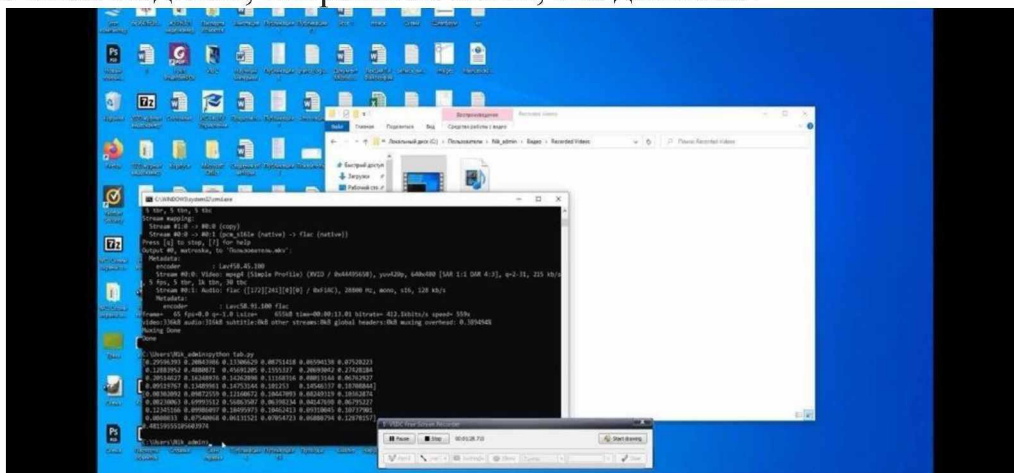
C:\WINDOWS\system32\cmd.exe

5 tbr, 5 tbn, 5 tbc
Stream mapping:
Stream #1:0 -> #0:0 (copy)
Stream #0:0 -> #0:1 (pcm_s16le (native) -> flac (native))
Press [q] to stop, [?] for help
Output #0, matroska, to 'Пользователь.mkv':
Metadata:
encoder : Lavf58.45.100
Stream #0:0: Video: mpeg4 (Simple Profile) (XVID / 0x44495658), yuv420p, 640x480 [SAR 1:1 DAR 4:3], q=2-31, 215 kb/s, 5 fps, 5 tbr, 1k tbn, 30 tbc
Stream #0:1: Audio: flac ([172][241][0][0] / 0xF1AC), 28800 Hz, mono, s16, 128 kb/s
Metadata:
encoder : Lavc58.91.100 flac
frame= 65 fps=0.0 q=-1.0 Lsize= 655kB time=00:00:13.01 bitrate= 412.3kbits/s speed= 359x
video:336kB audio:316kB subtitle:0kB other streams:0kB global headers:0kB muxing overhead: 0.385494%
Muxing Done
Done

C:\Users\Nik_admin>python tab.py
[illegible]

C:\Users\Nik_admin>

Быстрый доступ
Загрузки
Рабочий сто
Локальный диск (C:) > Пользователи > Nik_admin > Видео > Recorded Videos
Поиск: Recorded Videos
Файл Главная Поделиться Вид Средства работы с видео
Воспроизведение

Pause Stop 00:01:28.710 Start drawing